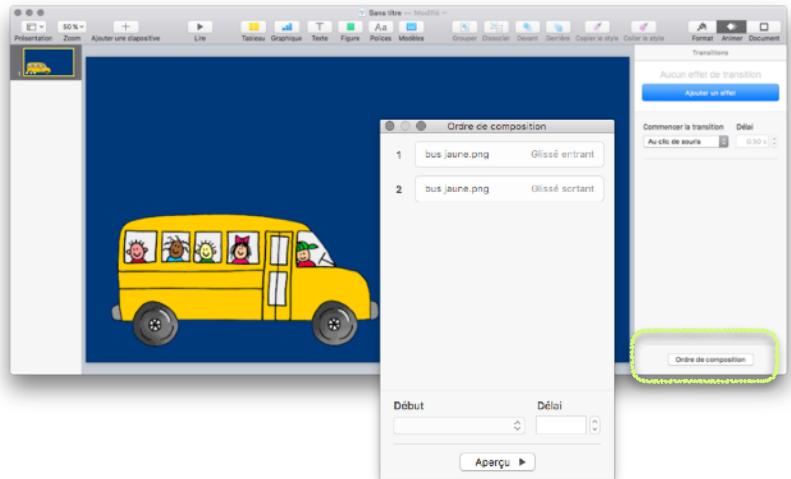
Sans titre — Modifié

Présentation Zoom Ajouter une diapositive Lire Tableau Graphique Texte Figure Polices Modèles Grouper Dissocier Devant Derrière Copier le style Coller le style Format Animer Document

50 %

1

Transitions

Aucun effet de transition

Ajouter un effet

Commencer la transition Délai

Au clic de souris

0,00 s

Ordre de composition

Ordre de composition

| 1 | bus jaune.png | Glissé entrant |
|---|---|---|
| 2 | bus jaune.png | Glissé sortant |

Début

Délai

Aperçu